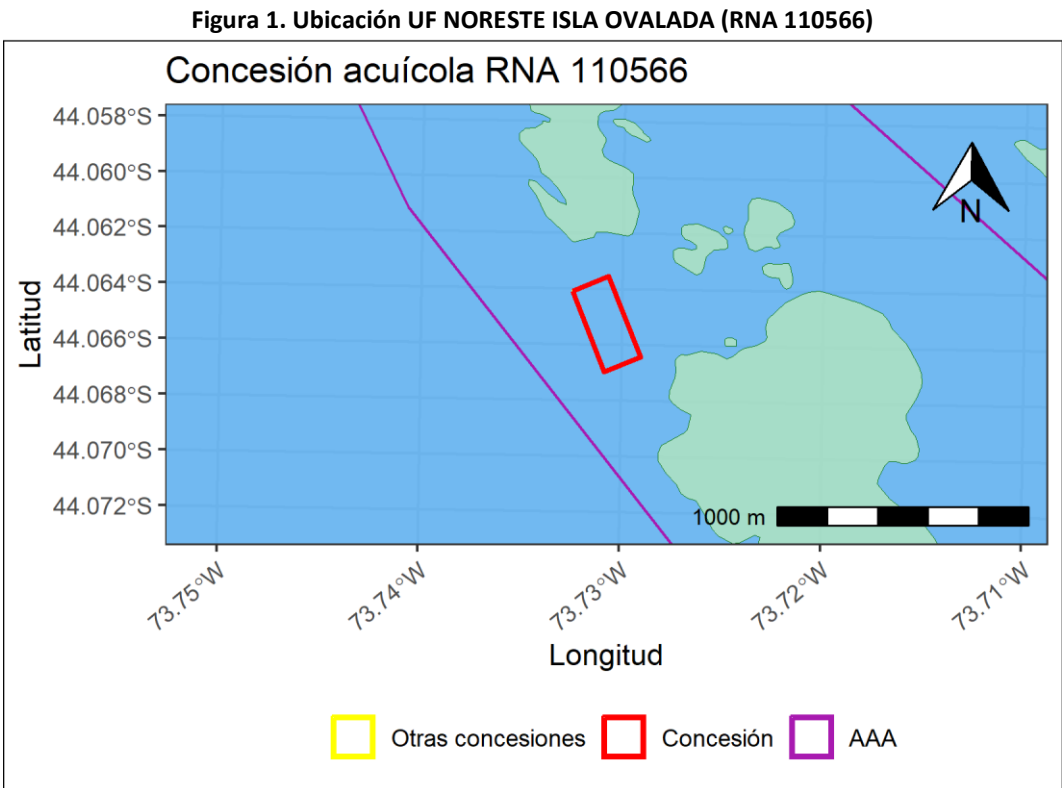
Figura 1. Ubicación UF NORESTE ISLA OVALADA (RNA 110566)

Concesión acuícola RNA 110566

Latitud

44.058°S
44.060°S
44.062°S
44.064°S
44.066°S
44.068°S
44.070°S
44.072°S

N

1000 m

73.75°W
73.74°W
73.73°W
73.72°W
73.71°W

Longitud

Otras concesiones
Concesión
AAA